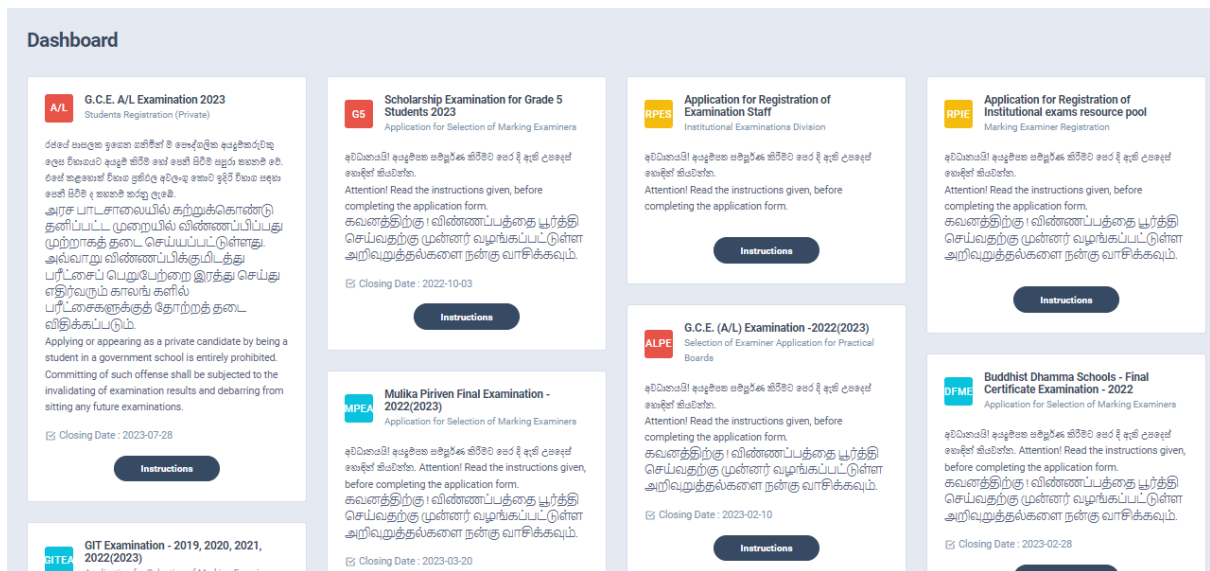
Dashboard

A/L
G.C.E. A/L Examination 2023
Students Registration (Private)

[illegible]
அரச பாடசாலையில் கற்றுக்கொண்டு தனிப்பட்ட முறையில் விண்ணப்பிப்பது முற்றாகத் தடை செய்யப்பட்டுள்ளது. அவ்வாறு விண்ணப்பிக்குமிடத்து பரீட்சைப் பெறுபேற்றை இரத்து செய்து எதிர்வரும் காலங் களில் பரீட்சைகளுக்குத் தோற்றத் தடை விதிக்கப்படும்.
Applying or appearing as a private candidate by being a student in a government school is entirely prohibited. Committing of such offense shall be subjected to the invalidating of examination results and debarring from sitting any future examinations.

Closing Date : 2023-07-28
Instructions

GITEA
GIT Examination - 2019, 2020, 2021, 2022(2023)
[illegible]

G5
Scholarship Examination for Grade 5 Students 2023
Application for Selection of Marking Examiners

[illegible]
Attention! Read the instructions given, before completing the application form.
கவனத்திற்கு ! விண்ணப்பத்தை பூர்த்தி செய்வதற்கு முன்னர் வழங்கப்பட்டுள்ள அறிவுறுத்தல்களை நன்கு வாசிக்கவும்.

Closing Date : 2022-10-03
Instructions

MPEA
Mulika Piriven Final Examination - 2022(2023)
Application for Selection of Marking Examiners

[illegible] Attention! Read the instructions given, before completing the application form.
கவனத்திற்கு ! விண்ணப்பத்தை பூர்த்தி செய்வதற்கு முன்னர் வழங்கப்பட்டுள்ள அறிவுறுத்தல்களை நன்கு வாசிக்கவும்.

Closing Date : 2023-03-20

RPES
Application for Registration of Examination Staff
Institutional Examinations Division

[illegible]
Attention! Read the instructions given, before completing the application form.

Instructions

ALPE
G.C.E. (A/L) Examination -2022(2023)
Selection of Examiner Application for Practical Boards

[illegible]
Attention! Read the instructions given, before completing the application form.
கவனத்திற்கு ! விண்ணப்பத்தை பூர்த்தி செய்வதற்கு முன்னர் வழங்கப்பட்டுள்ள அறிவுறுத்தல்களை நன்கு வாசிக்கவும்.

Closing Date : 2023-02-10
Instructions

RPIE
Application for Registration of Institutional exams resource pool
Marking Examiner Registration

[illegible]
Attention! Read the instructions given, before completing the application form.
கவனத்திற்கு ! விண்ணப்பத்தை பூர்த்தி செய்வதற்கு முன்னர் வழங்கப்பட்டுள்ள அறிவுறுத்தல்களை நன்கு வாசிக்கவும்.

Instructions

DFME
Buddhist Dhamma Schools - Final Certificate Examination - 2022
Application for Selection of Marking Examiners

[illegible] Attention! Read the instructions given, before completing the application form.
கவனத்திற்கு ! விண்ணப்பத்தை பூர்த்தி செய்வதற்கு முன்னர் வழங்கப்பட்டுள்ள அறிவுறுத்தல்களை நன்கு வாசிக்கவும்.

Closing Date : 2023-02-28